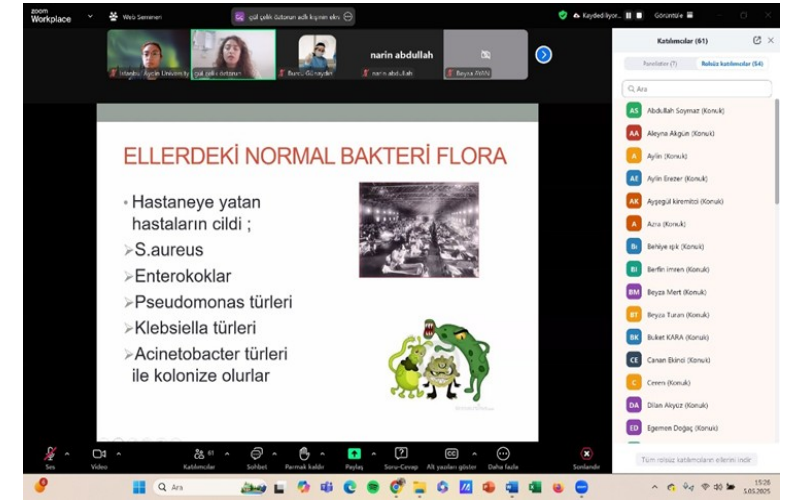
zoom Workplace

Web Semineri

çisil çelik özturan adlı kişinin ekr

Kaydediliyor...

Görüntüle

İstanbul Aydın University

çisil çelik özturan

Buse Günaydın

narin abdullah

narin abdullah

Beyza AVAN

Katılımcılar (61)

Panelistler (7)

Rolsüz katılımcılar (54)

Ara

ELLERDEKİ NORMAL BAKTERİ FLORA

• Hastaneye yatan hastaların cildi ;

➢S.aureus

➢Enterokoklar

➢Pseudomonas türleri

➢Klebsiella türleri

➢Acinetobacter türleri ile kolonize olurlar

AS Abdullah Soymaz (Konuk)

AA Aleyna Akgün (Konuk)

A Aylin (Konuk)

AE Aylin Erezer (Konuk)

AK Ayşegül kiremitci (Konuk)

A Azra (Konuk)

Bi Behiye ışık (Konuk)

BI Berfin imren (Konuk)

BM Beyza Mert (Konuk)

BT Beyza Turan (Konuk)

BK Buket KARA (Konuk)

CE Canan Ekinci (Konuk)

C Ceren (Konuk)

DA Dilan Akyüz (Konuk)

ED Egemen Doğaç (Konuk)

Tüm rolsüz katılımcıların ellerini indir

Ses

Video

Katılımcılar 61

Sohbet

Parmak kaldır

Paylaş

Soru-Cevap

Alt yazıları göster

Daha fazla

Sonlandır

Ara

15:28
5.05.2025